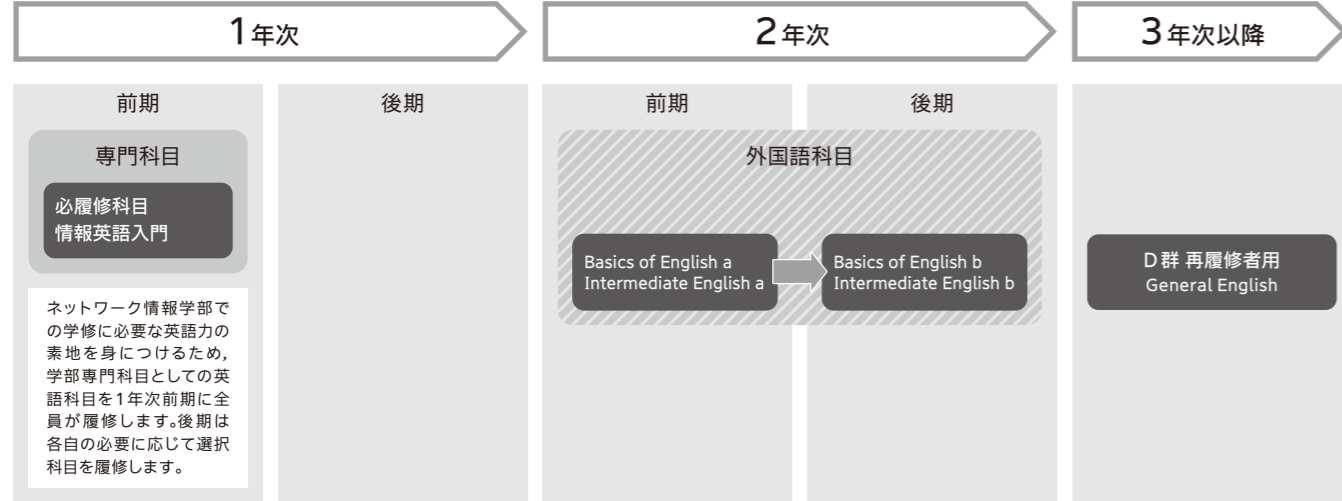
1年次

2年次

3年次以降

前期

専門科目

必履修科目
情報英語入門

ネットワーク情報学部での学修に必要な英語力の素地を身につけるため，学部専門科目としての英語科目を1年次前期に全員が履修します。後期は各自の必要に応じて選択科目を履修します。

後期

前期

後期

外国語科目

Basics of English a
Intermediate English a

Basics of English b
Intermediate English b

D群 再履修者用
General English